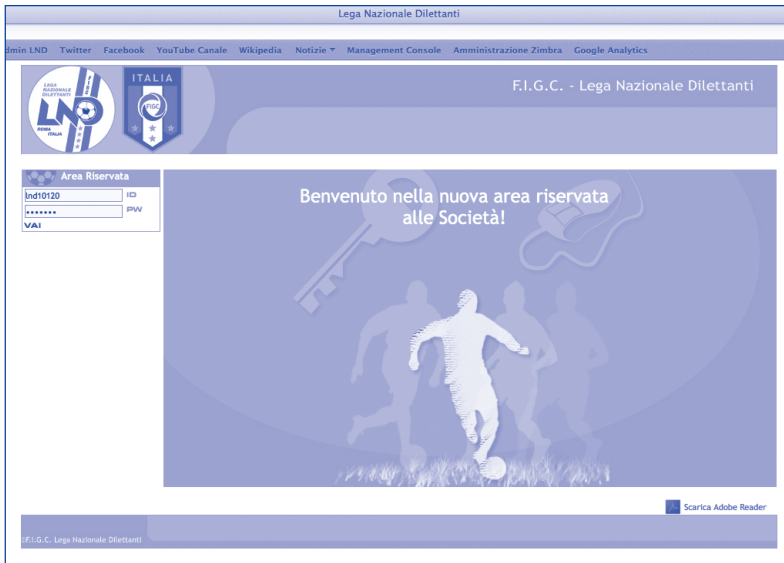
Lega Nazionale Dilettanti

dmin LND Twitter Facebook YouTube Canale Wikipedia Notizie ▾ Management Console Amministrazione Zimbra Google Analytics

LEGA NAZIONALE DILETTANTI
LND
ROMA ITALIA

ITALIA
FIGC

F.I.G.C. - Lega Nazionale Dilettanti

Area Riservata
lnd10120 ID
••••••• PW
VAI

Benvenuto nella nuova area riservata alle Società!

Scarica Adobe Reader

:F.I.G.C. Lega Nazionale Dilettanti